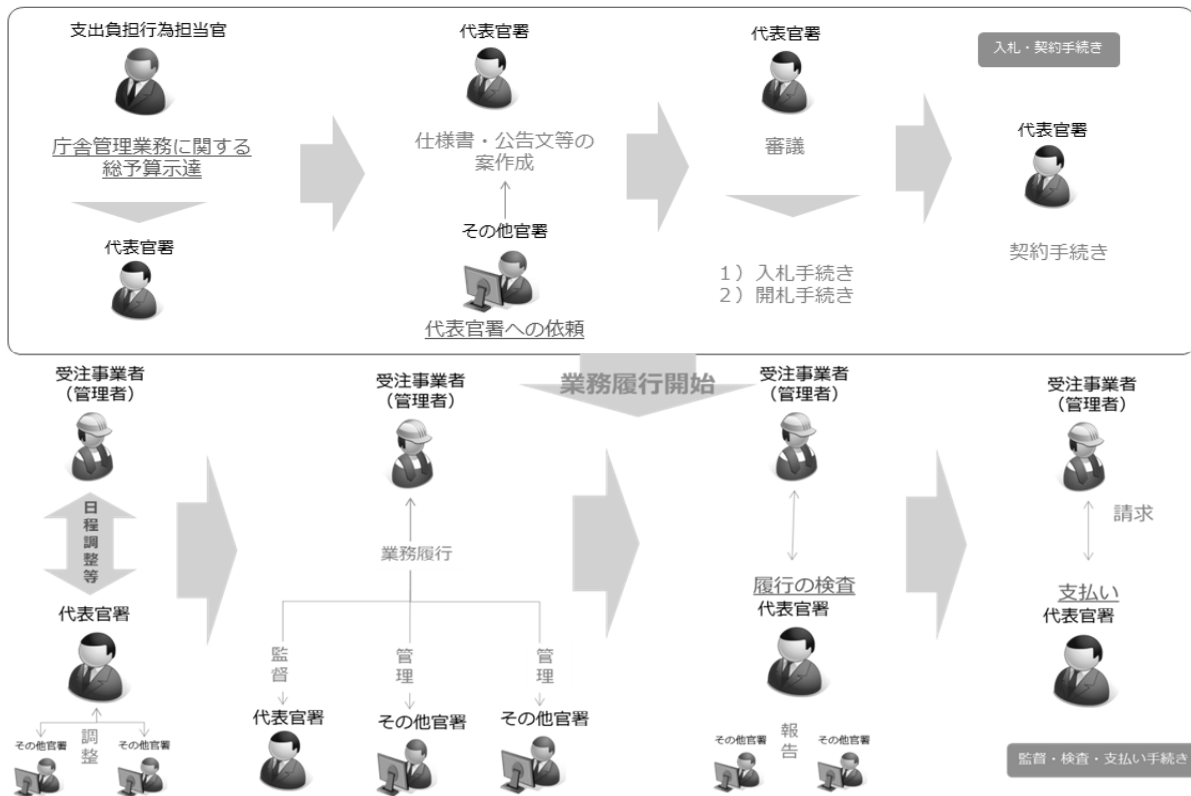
支出負担行為担当官

庁舎管理業務に関する総予算示達

代表官署

代表官署

仕様書・公告文等の案作成

その他官署

代表官署への依頼

代表官署

審議

1）入札手続き
2）開札手続き

入札・契約手続き

代表官署

契約手続き

業務履行開始

受注事業者（管理者）

日程調整等

代表官署

その他官署

調整

その他官署

受注事業者（管理者）

業務履行

監督

代表官署

管理

その他官署

管理

その他官署

受注事業者（管理者）

履行の検査

代表官署

その他官署

報告

その他官署

受注事業者（管理者）

請求

支払い

代表官署

監督・検査・支払い手続き